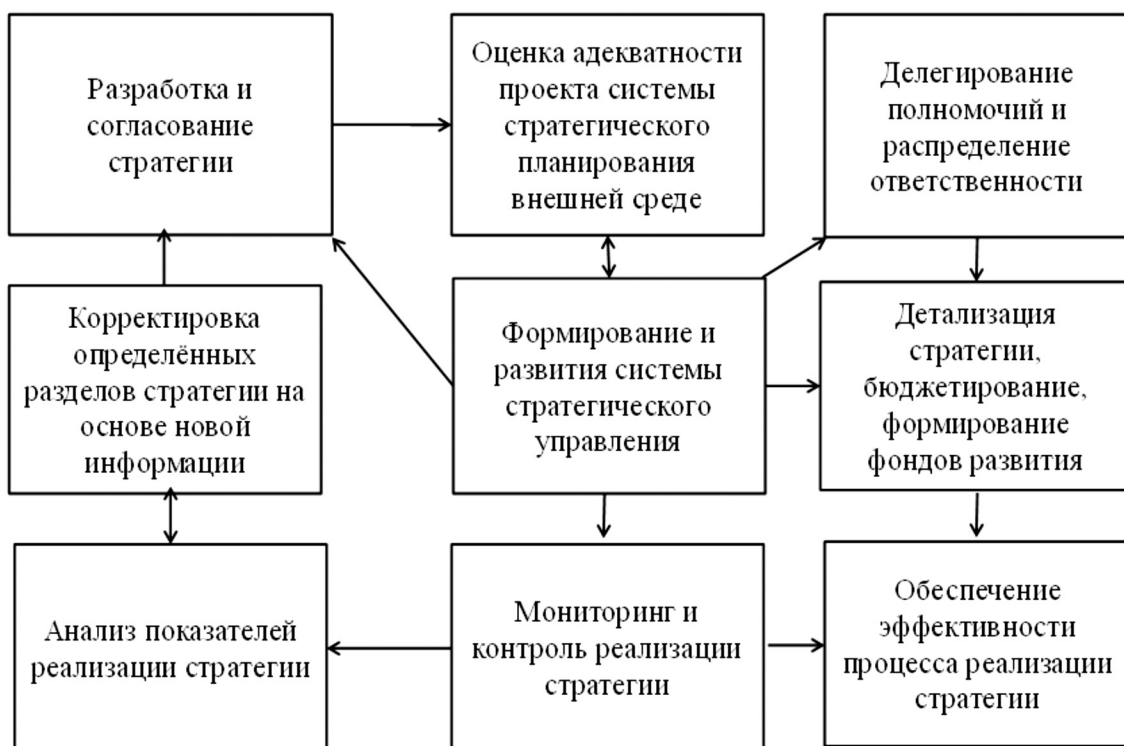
Разработка и согласование стратегии

Оценка адекватности проекта системы стратегического планирования внешней среде

Делегирование полномочий и распределение ответственности

Корректировка определённых разделов стратегии на основе новой информации

Формирование и развития системы стратегического управления

Детализация стратегии, бюджетирование, формирование фондов развития

Анализ показателей реализации стратегии

Мониторинг и контроль реализации стратегии

Обеспечение эффективности процесса реализации стратегии